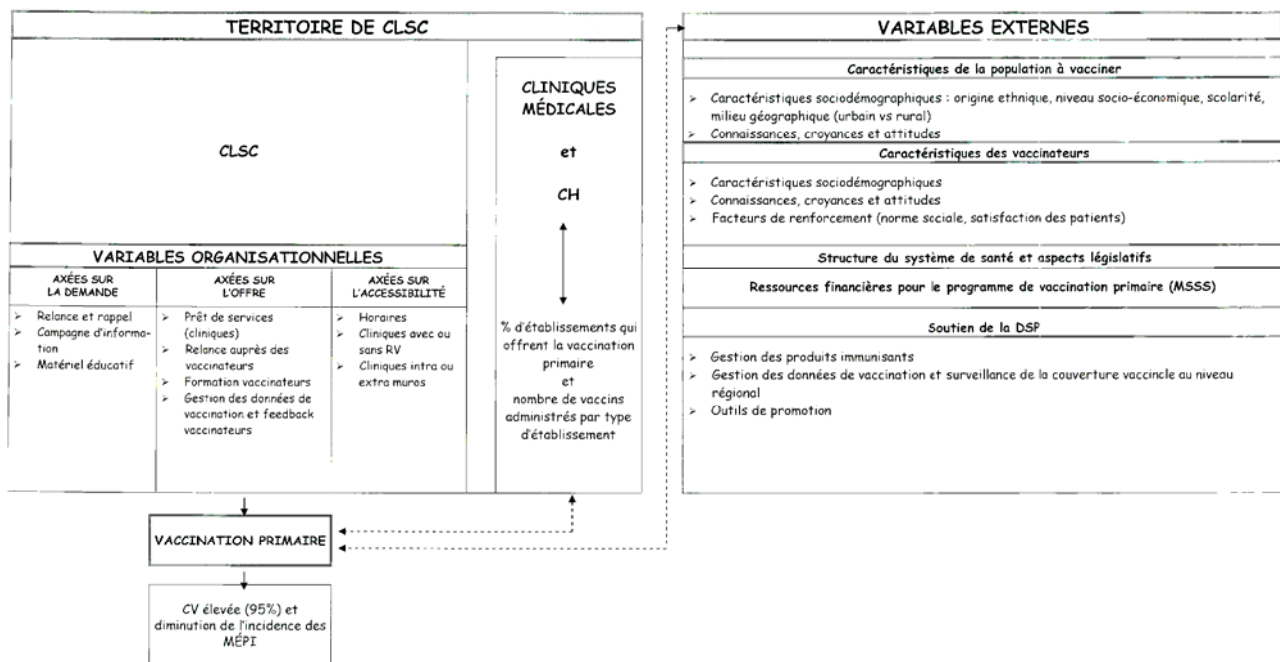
TERRITOIRE DE CLSC

CLSC

VARIABLES ORGANISATIONNELLES

| AXÉES SUR LA DEMANDE | AXÉES SUR L'OFFRE | AXÉES SUR L'ACCESSIBILITÉ |
|---|---|---|
| ➢ Relance et rappel<br>➢ Campagne d'information<br>➢ Matériel éducatif | ➢ Prêt de services (cliniques)<br>➢ Relance auprès des vaccinateurs<br>➢ Formation vaccinateurs<br>➢ Gestion des données de vaccination et feedback vaccinateurs | ➢ Horaires<br>➢ Cliniques avec ou sans RV<br>➢ Cliniques intra ou extra muros |

CLINIQUES MÉDICALES

et

CH

% d'établissements qui offrent la vaccination primaire
et
nombre de vaccins administrés par type d'établissement

VACCINATION PRIMAIRE

CV élevée (95%) et diminution de l'incidence des MÉPI

VARIABLES EXTERNES

Caractéristiques de la population à vacciner

➢ Caractéristiques sociodémographiques : origine ethnique, niveau socio-économique, scolarité, milieu géographique (urbain vs rural)
➢ Connaissances, croyances et attitudes

Caractéristiques des vaccinateurs

➢ Caractéristiques sociodémographiques
➢ Connaissances, croyances et attitudes
➢ Facteurs de renforcement (norme sociale, satisfaction des patients)

Structure du système de santé et aspects législatifs

Ressources financières pour le programme de vaccination primaire (MSSS)

Soutien de la DSP

➢ Gestion des produits immunisants
➢ Gestion des données de vaccination et surveillance de la couverture vaccincle au niveau régional
➢ Outils de promotion